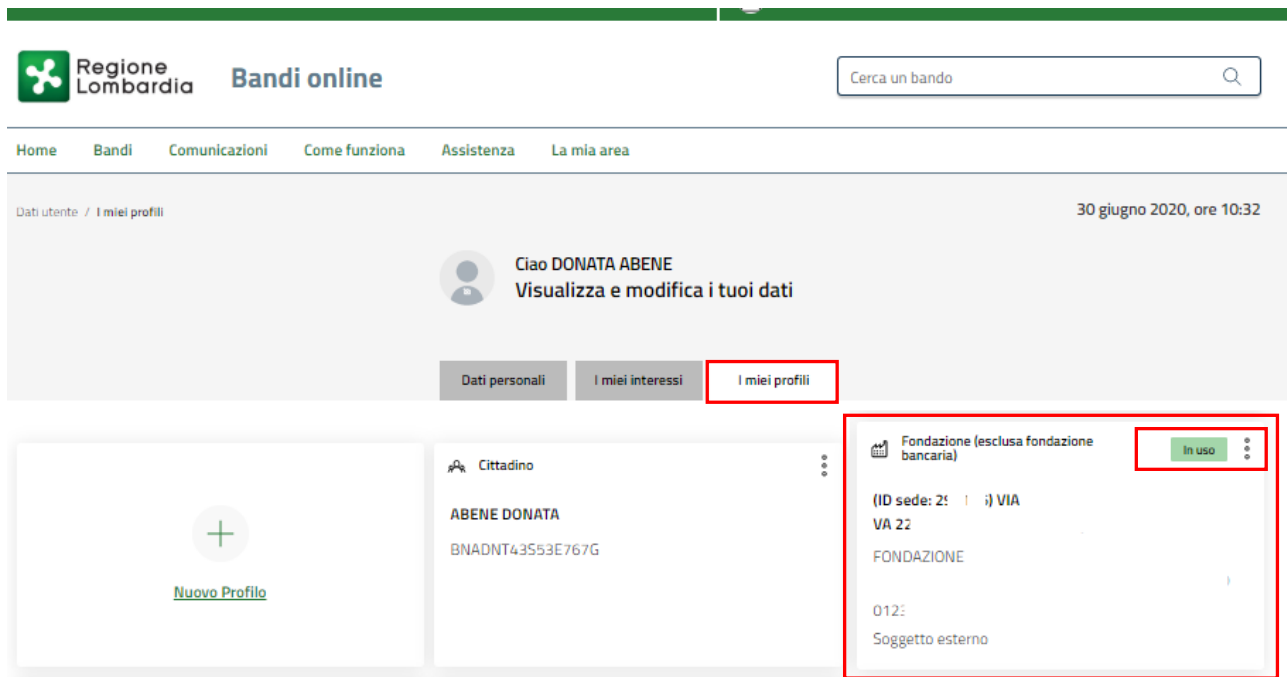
Regione Lombardia

Bandi online

Cerca un bando

Home   Bandi   Comunicazioni   Come funziona   Assistenza   La mia area

Dati utente / I miei profili

30 giugno 2020, ore 10:32

Ciao DONATA ABENE
Visualizza e modifica i tuoi dati

Dati personali   I miei interessi   I miei profili

Nuovo Profilo

Cittadino

ABENE DONATA

BNADNT43S53E767G

Fondazione (esclusa fondazione bancaria)

In uso

(ID sede: 2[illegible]) VIA
VA 22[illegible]

FONDAZIONE

012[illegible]

Soggetto esterno